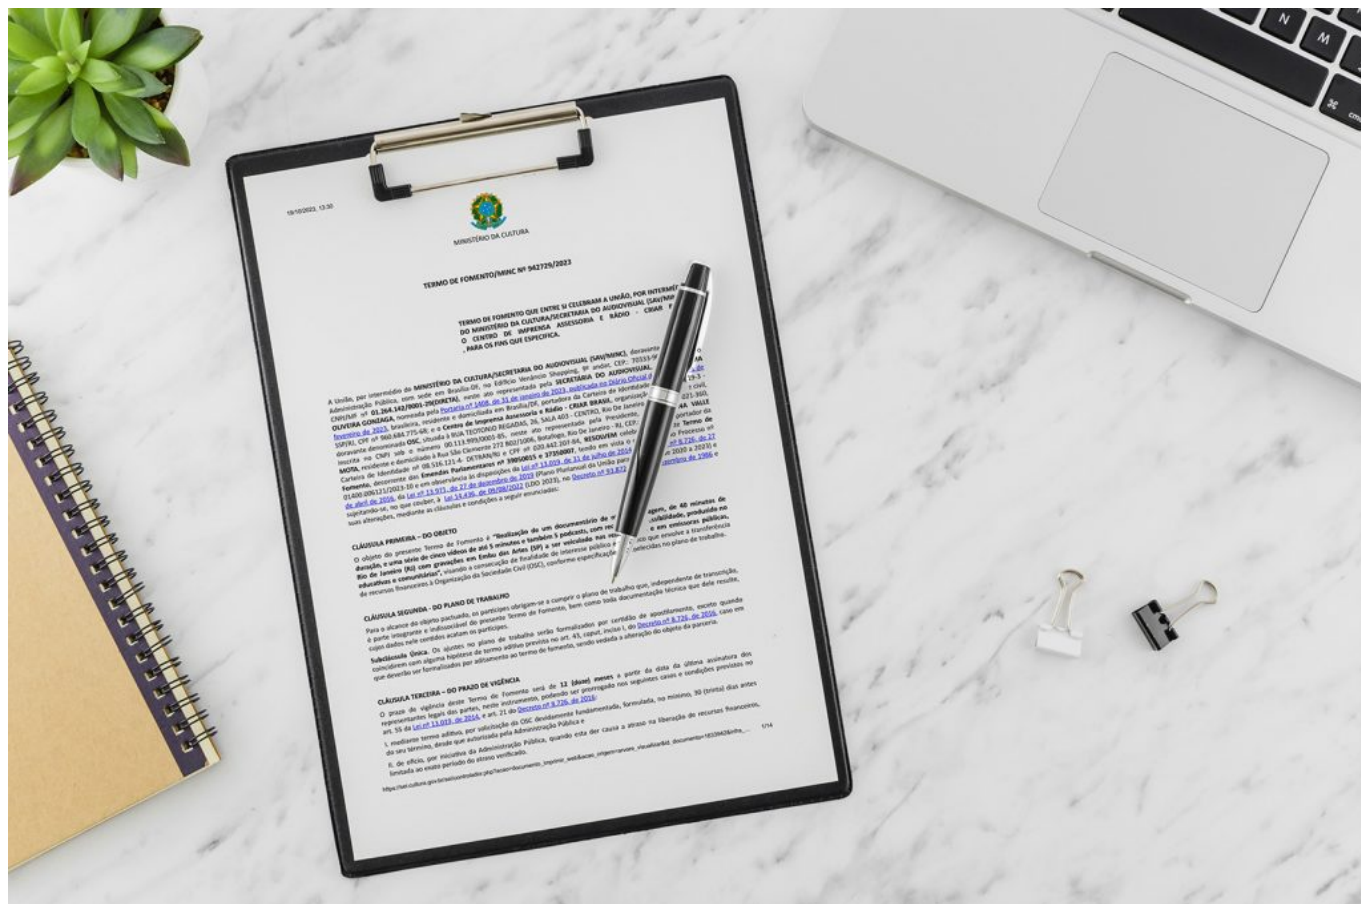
19/10/2023, 13:30

MINISTÉRIO DA CULTURA

TERMO DE FOMENTO/MINC Nº 942729/2023

TERMO DE FOMENTO QUE ENTRE SI CELEBRAM A UNIÃO, POR INTERMÉDIO DO MINISTÉRIO DA CULTURA/SECRETARIA DO AUDIOVISUAL (SAV/MINC) E O CENTRO DE IMPRENSA ASSESSORIA E RÁDIO - CRIAR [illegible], PARA OS FINS QUE ESPECIFICA.

A União, por intermédio do MINISTÉRIO DA CULTURA/SECRETARIA DO AUDIOVISUAL (SAV/MINC), doravante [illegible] Administração Pública, com sede em Brasília-DF, no Edifício Venâncio Shopping, 9º andar, CEP: 70333-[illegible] CNPJ/MF nº 01.264.142/0001-29(DIRETA), neste ato representada pela SECRETÁRIA DO AUDIOVISUAL, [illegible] OLIVEIRA GONZAGA, nomeada pela Portaria nº 1408, de 31 de janeiro de 2023, publicada no Diário Oficial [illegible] fevereiro de 2023, brasileira, residente e domiciliada em Brasília/DF, portadora da Carteira de Identidade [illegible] SSP/RJ, CPF nº 060.684.775-68; e o Centro de Imprensa Assessoria e Rádio - CRIAR BRASIL, organização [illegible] doravante denominada OSC, situada à RUA TEOTONIO REGADAS, 26, SALA 403 - CENTRO, Rio De Janeiro - RJ, CEP: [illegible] inscrita no CNPJ sob o número 00.111.999/0001-85, neste ato representada pelo Presidente, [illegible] MOTA, residente e domiciliado à Rua São Clemente 272 802/1006, Botafogo, Rio De Janeiro - RJ, CEP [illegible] Carteira de Identidade nº 08.516.121-4 DETRAN/RJ e CPF nº 020.442.307-64, RESOLVEM celebrar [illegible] Termo de Fomento, decorrente das Emendas Parlamentares nº 39050015 e 37350007, tendo em vista o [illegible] 8.726, de 27 de abril de 2016, e em observância às disposições da Lei nº 13.019, de 31 de julho de 2014 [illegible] Processo nº 01400.006321/2023-10 e em observância às disposições da Lei nº 13.971, de 27 de dezembro de 2019 (Plano Plurianual da União para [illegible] 2020 a 2023) e sujeitando-se, no que couber, à Lei 14.436, de 09/08/2022 (LDO 2023), no Decreto nº 93.872 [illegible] de 1986 e suas alterações, mediante as cláusulas e condições a seguir enunciadas:

CLÁUSULA PRIMEIRA – DO OBJETO

O objeto do presente Termo de Fomento é "Realização de um documentário de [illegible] de 40 minutos de duração, e uma série de cinco vídeos de até 5 minutos e também 5 podcasts, com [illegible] e em emissoras públicas, Rio de Janeiro (RJ) com gravações em Embu das Artes (SP) a ser veiculado nas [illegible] produzido no educativas e comunitárias", visando a consecução de finalidade de interesse público e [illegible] que envolve a transferência de recursos financeiros à Organização da Sociedade Civil (OSC), conforme especificaç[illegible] no plano de trabalho.

CLÁUSULA SEGUNDA - DO PLANO DE TRABALHO

Para o alcance do objeto pactuado, os partícipes obrigam-se a cumprir o plano de trabalho que, independente de transcrição, é parte integrante e indissociável do presente Termo de Fomento, bem como toda documentação técnica que dele resulte, cujos dados neles contidos acatam os partícipes.

Subcláusula Única. Os ajustes no plano de trabalho serão formalizados por certidão de apostilamento, exceto quando coincidirem com alguma hipótese de termo aditivo previsto no art. 43, caput, inciso I, do Decreto nº 8.726, de 2016, caso em que deverão ser formalizados por aditamento ao termo de fomento, sendo vedada a alteração do objeto da parceria.

CLÁUSULA TERCEIRA – DO PRAZO DE VIGÊNCIA

O prazo de vigência deste Termo de Fomento será de 12 (doze) meses a partir da data da última assinatura dos representantes legais das partes, neste instrumento, podendo ser prorrogado nos seguintes casos e condições previstos no art. 55 da Lei nº 13.019, de 2014, e art. 21 do Decreto nº 8.726, de 2016:

I. mediante termo aditivo, por solicitação da OSC devidamente fundamentada, formulada, no mínimo, 30 (trinta) dias antes do seu término, desde que autorizada pela Administração Pública e

II. de ofício, por iniciativa da Administração Pública, quando esta der causa a atraso na liberação de recursos financeiros, limitada ao exato período do atraso verificado.

https://sei.cultura.gov.br/sei/controlador.php?acao=documento_imprimir_web&acao_origem=arvore_visualizar&id_documento=1833942&infra_... 1/14